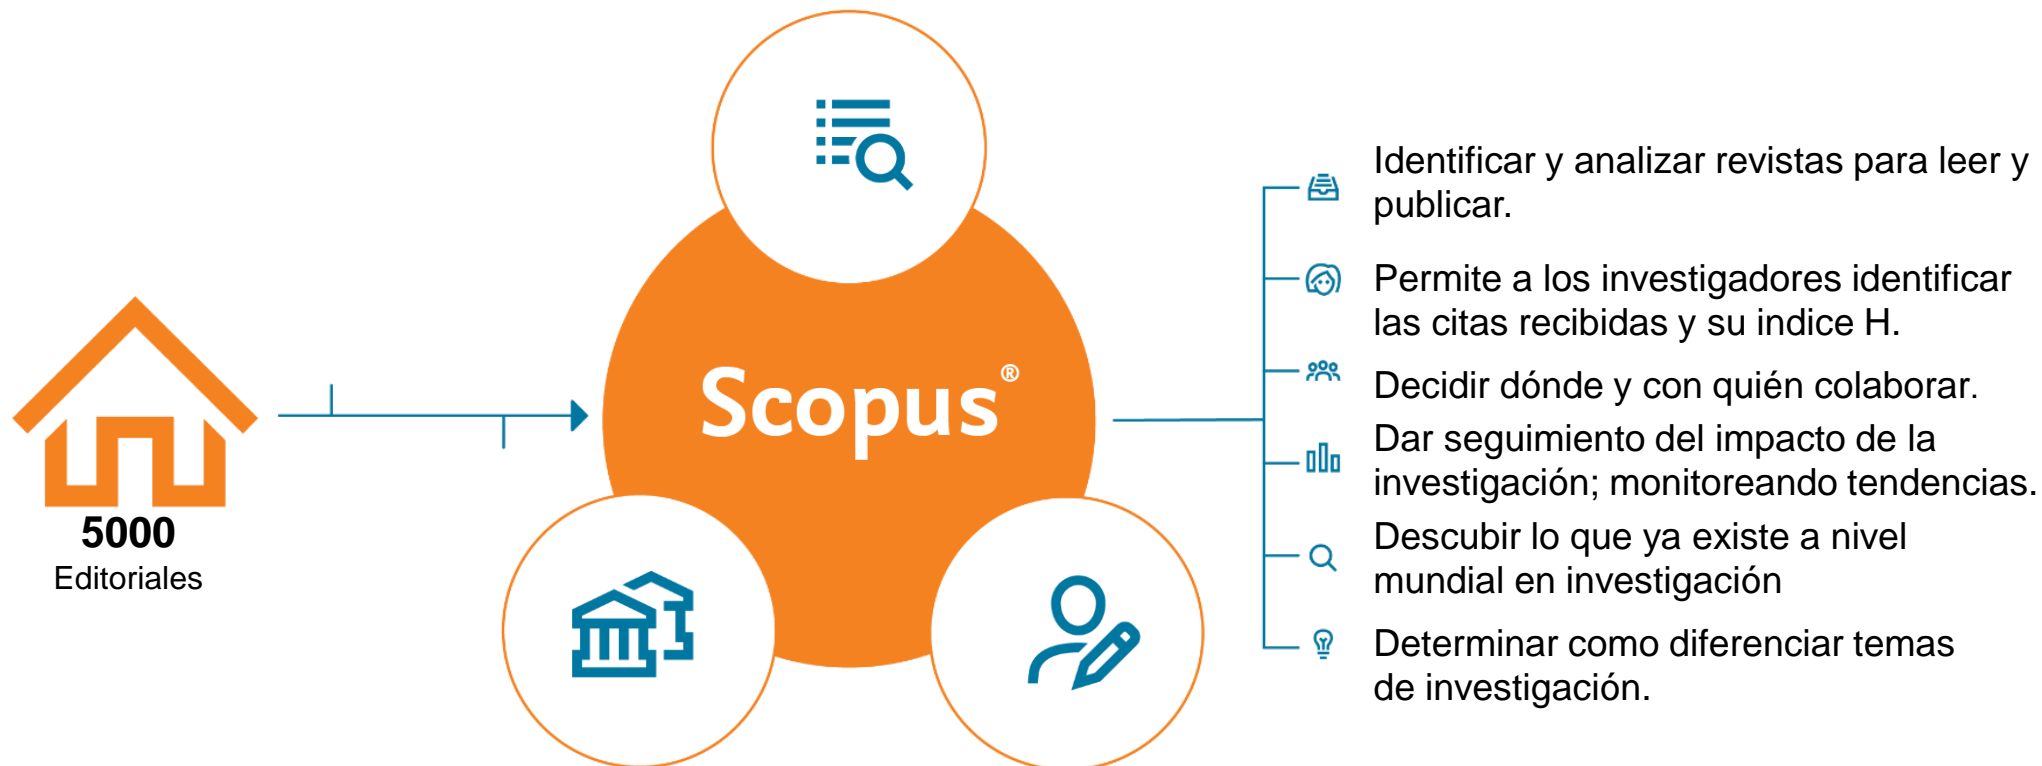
5000
Editoriales

Scopus®

Identificar y analizar revistas para leer y publicar.

Permite a los investigadores identificar las citas recibidas y su indice H.

Decidir dónde y con quién colaborar.

Dar seguimiento del impacto de la investigación; monitoreando tendencias.

Descubir lo que ya existe a nivel mundial en investigación

Determinar como diferenciar temas de investigación.